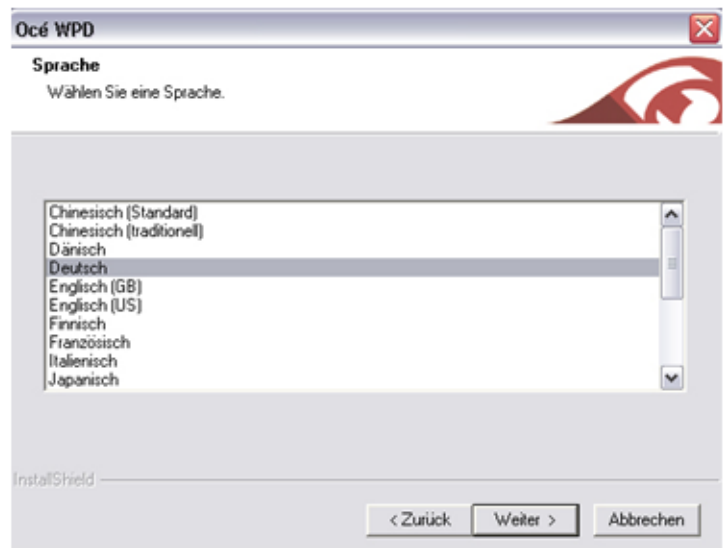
Océ WPD

Sprache
Wählen Sie eine Sprache.

Chinesisch (Standard)
Chinesisch (traditionell)
Dänisch
Deutsch
Englisch (GB)
Englisch (US)
Finnisch
Französisch
Italienisch
Japanisch

InstallShield

< Zurück
Weiter >
Abbrechen